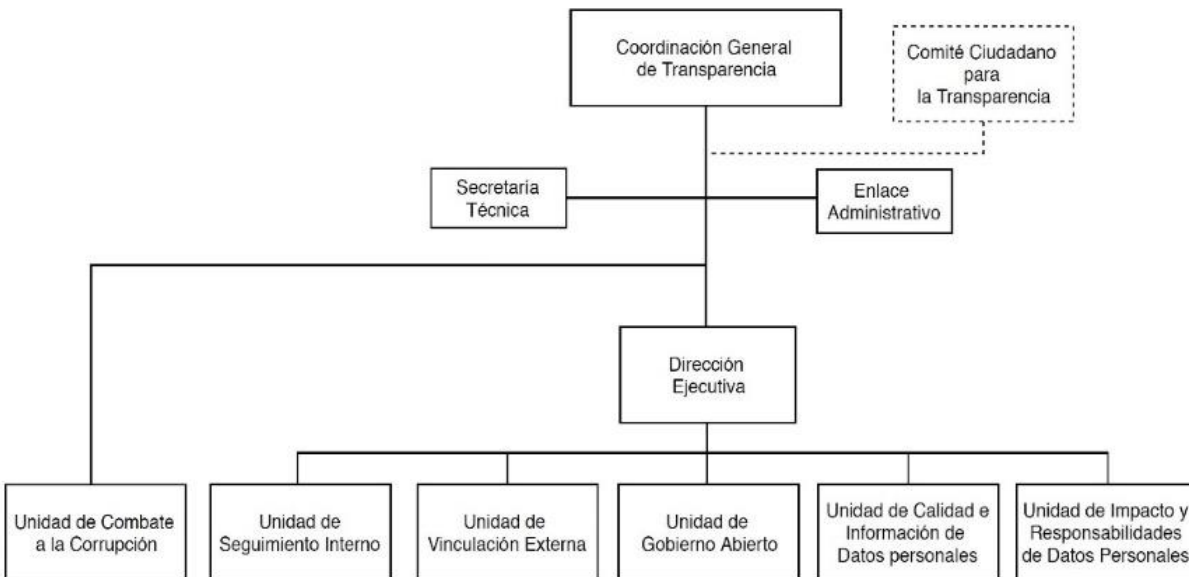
Coordinación General de Transparencia

Comité Ciudadano para la Transparencia

Secretaría Técnica

Enlace Administrativo

Dirección Ejecutiva

Unidad de Combate a la Corrupción

Unidad de Seguimiento Interno

Unidad de Vinculación Externa

Unidad de Gobierno Abierto

Unidad de Calidad e Información de Datos personales

Unidad de Impacto y Responsabilidades de Datos Personales